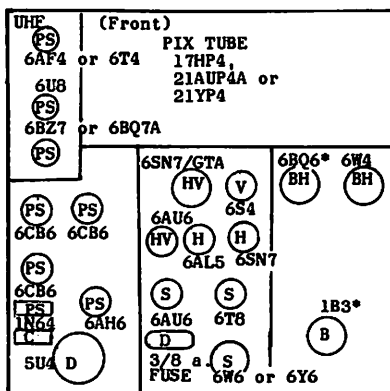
UHF (Front)
PS
6AF4 or 6T4
PIX TUBE
17HP4,
21AUP4A or
21YP4
6U8
PS
6BZ7 or 6BQ7A
PS
6SN7/GTA
HV V
6S4
6AU6
HV H H
6AL5 6SN7
6BQ6* 6W4
BH BH
PS PS
6CB6 6CB6
PS
6CB6
PS
1N64
C
PS
6AH6
S S
6AU6 6T8
D
3/8 a
FUSE
S
6W6 or 6Y6
1B3*
B
5U4 D